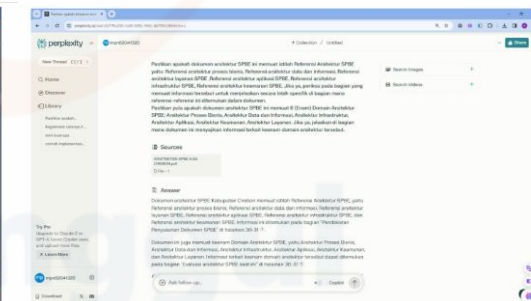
perplexity

New Thread Ctrl I

Home

Discover

Library

Try Pro
Upgrade to Claude 2 or GPT-4, boost Copilot uses, and upload more files.
Learn More

Download

+ Collection / Untitled

Share

Periksa apakah dokumen arsitektur SPBE ini memuat istilah Referensi Arsitektur SPBE yaitu: Referensi arsitektur proses bisnis, Referensi arsitektur data dan informasi, Referensi arsitektur layanan SPBE, Referensi arsitektur aplikasi SPBE, Referensi arsitektur infrastruktur SPBE, Referensi arsitektur keamanan SPBE. Jika ya, periksa pada bagian yang memuat referensi tersebut untuk menjelaskan secara lebih spesifik di bagian mana referensi-referensi ini ditemukan dalam dokumen.
Periksa juga apakah dokumen arsitektur SPBE ini memuat 6 (enam) Domain Arsitektur SPBE yaitu: Arsitektur Proses Bisnis, Arsitektur Data dan Informasi, Arsitektur Infrastruktur, Arsitektur Aplikasi, Arsitektur Keamanan, Arsitektur Layanan. Jika ya, jelaskan di bagian mana dokumen ini menyajikan informasi terkait keenam domain arsitektur tersebut.

Search Images

Search Videos

Sources

File · 1

Answer

Dokumen arsitektur SPBE Kabupaten Cirebon memuat istilah Referensi Arsitektur SPBE, yaitu Referensi arsitektur proses bisnis, Referensi arsitektur data dan informasi, Referensi arsitektur layanan SPBE, Referensi arsitektur aplikasi SPBE, Referensi arsitektur infrastruktur SPBE, dan Referensi arsitektur keamanan SPBE. Informasi ini ditemukan pada bagian "Pendekatan Penyusunan Dokumen SPBE" di halaman 30-31.

Dokumen ini juga memuat keenam Domain Arsitektur SPBE, yaitu Arsitektur Proses Bisnis, Arsitektur Data dan Informasi, Arsitektur Infrastruktur, Arsitektur Aplikasi, Arsitektur Keamanan, dan Arsitektur Layanan. Informasi terkait keenam domain arsitektur tersebut disajikan di bagian "Evaluasi arsitektur SPBE saat ini" di halaman 30-31.

Ask follow-up...

Copilot